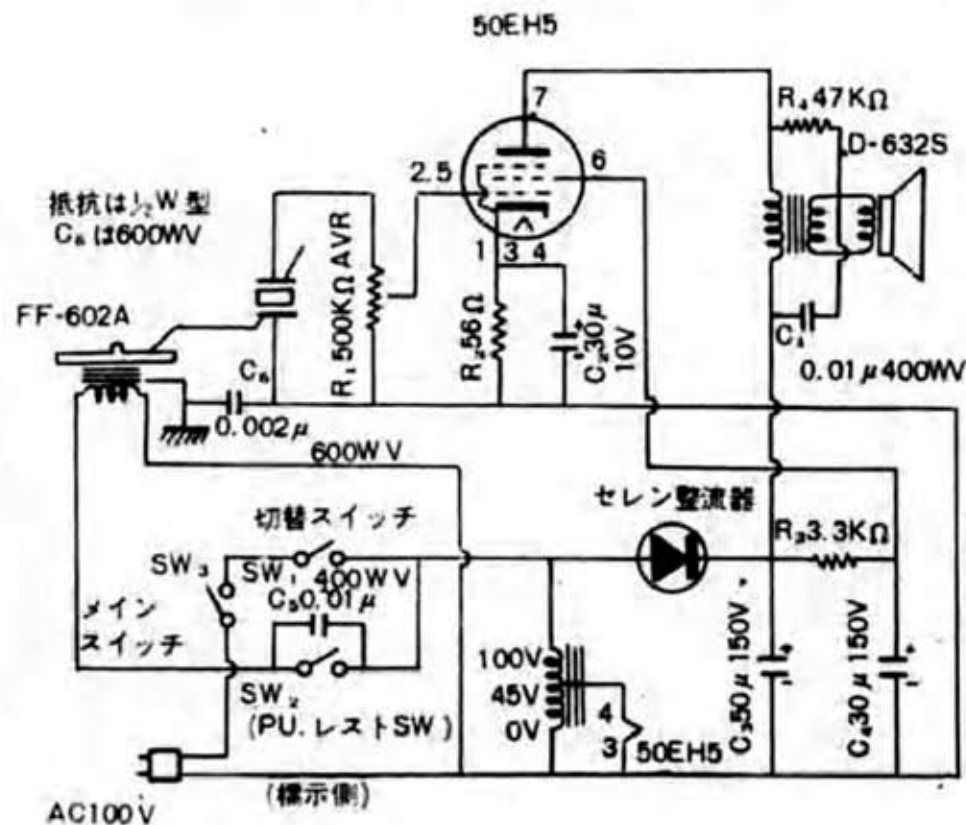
50EH5

7

6

2.5

1 3 4

$R_4$ 47KΩ

D-632S

抵抗は½W型
$C_6$ は600WV

FF-602A

$R_1$ 500KΩ AVR

$R_2$ 56Ω

$C_2$ 30μ 10V

$C_1$

0.01μ400WV

$C_6$

0.002μ
600WV

セレン整流器

切替スイッチ

$SW_3$

$SW_1$ 400WV

$R_3$ 3.3KΩ

$C_3$ 0.01μ

メイン
スイッチ

$SW_2$
(PU.レストSW)

100V
45V
0V

4
3 50EH5

$C_5$ 50μ 150V

$C_4$ 30μ 150V

(標示側)

AC100V